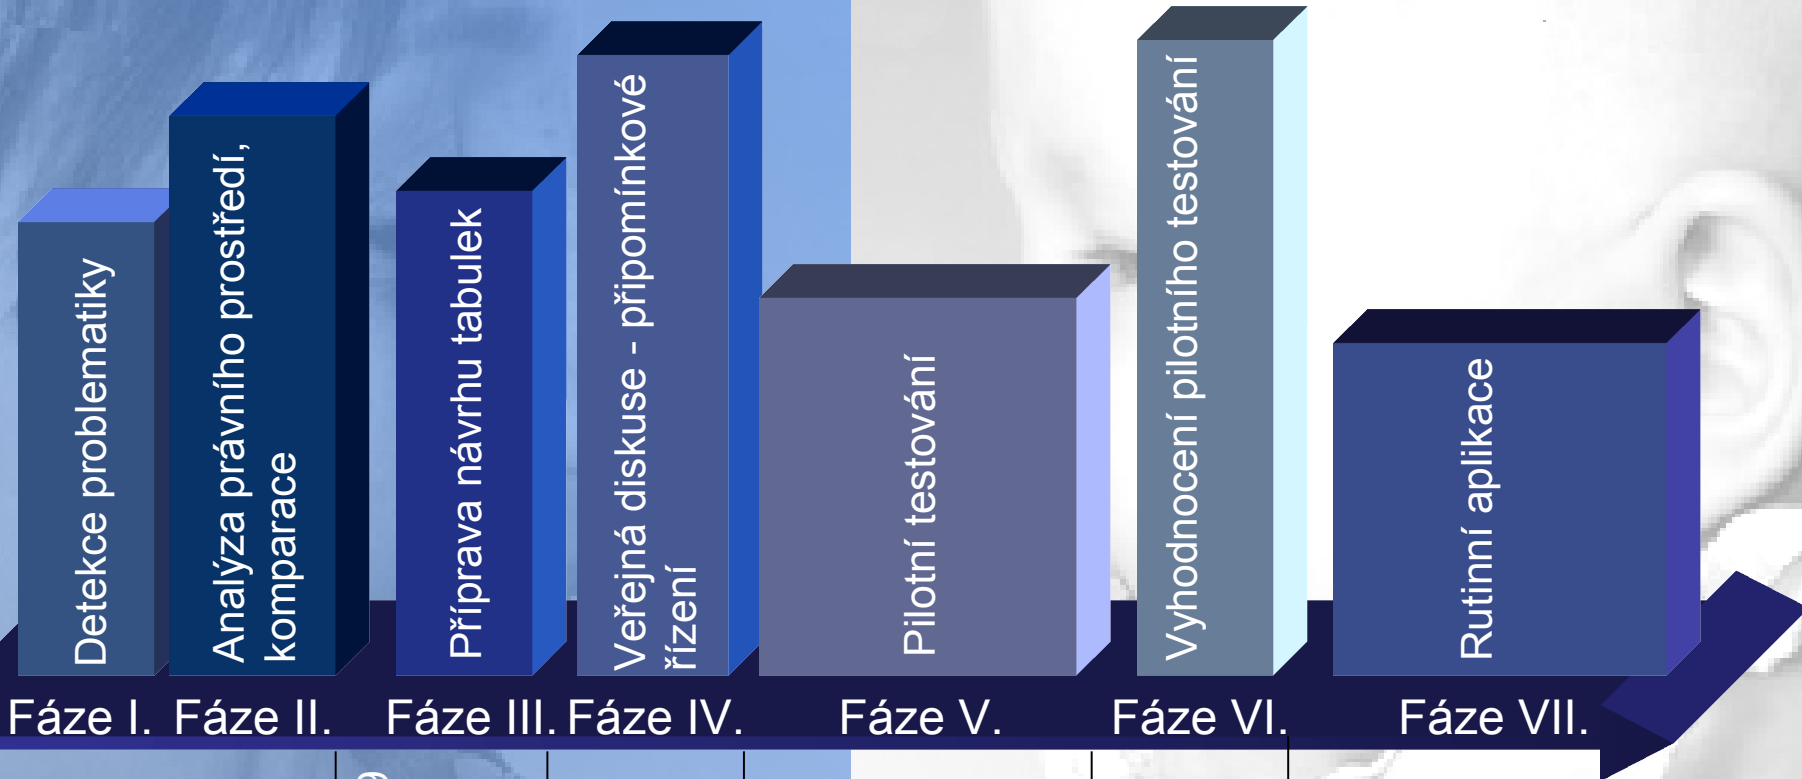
Detekce problematiky

Analýza právního prostředí, komparace

Příprava návrhu tabulek

Veřejná diskuse - připomínkové řízení

Pilotní testování

Vyhodnocení pilotního testování

Rutinní aplikace

Fáze I. Fáze II. Fáze III. Fáze IV. Fáze V. Fáze VI. Fáze VII.